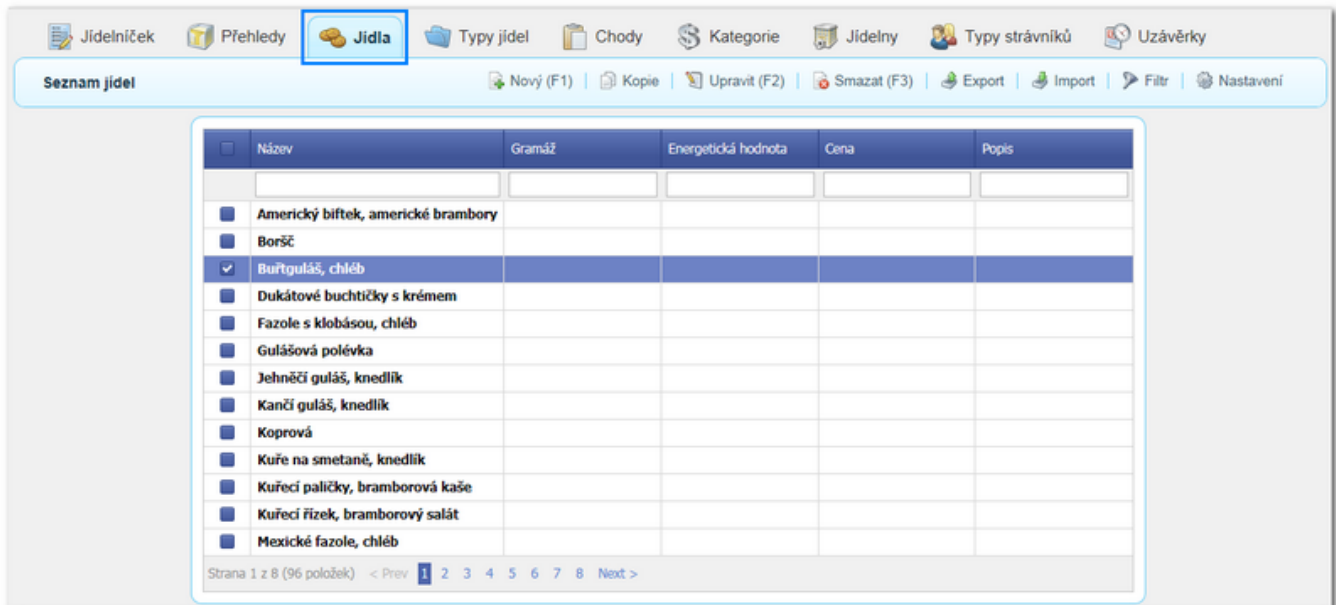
Jídelníček | Přehledy | Jídla | Typy jídel | Chody | Kategorie | Jídelny | Typy strávníků | Uzávěrky

Seznam jídel

Nový (F1) | Kopie | Upravit (F2) | Smazat (F3) | Export | Import | Filtr | Nastavení

| | Název | Gramáž | Energetická hodnota | Cena | Popis |
|---|---|---|---|---|---|
| | | | | | |
| | Americký biftek, americké brambory | | | | |
| | Boršč | | | | |
| ✓ | Buřtguláš, chléb | | | | |
| | Dukátové buchtičky s krémem | | | | |
| | Fazole s klobásou, chléb | | | | |
| | Gulášová polévka | | | | |
| | Jehněčí guláš, knedlík | | | | |
| | Kančí guláš, knedlík | | | | |
| | Koprová | | | | |
| | Kuře na smetaně, knedlík | | | | |
| | Kuřecí paličky, bramborová kaše | | | | |
| | Kuřecí řízek, bramborový salát | | | | |
| | Mexické fazole, chléb | | | | |

Strana 1 z 8 (96 položek) < Prev 1 2 3 4 5 6 7 8 Next >